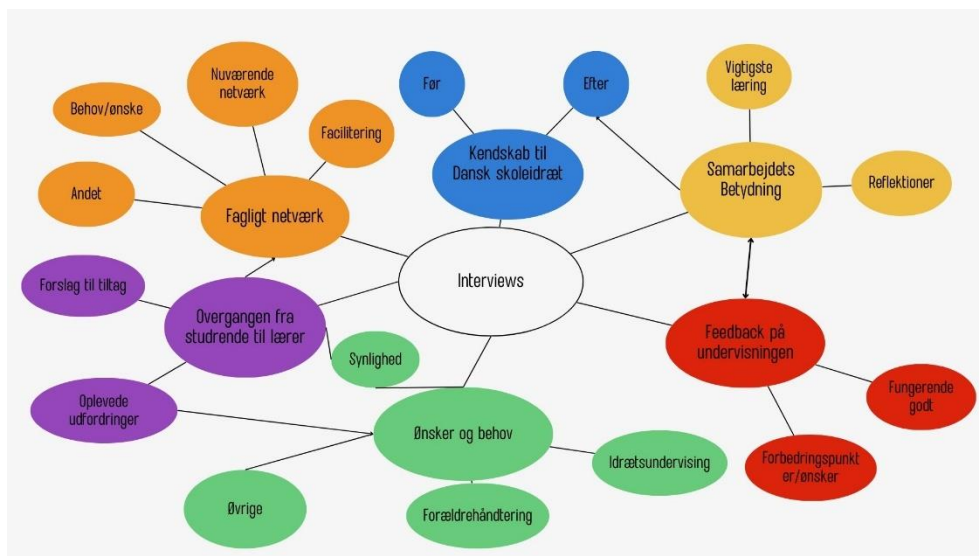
Før

Efter

Vigtigste læring

Nuværende netværk

Behov/ønske

Facilitering

Kendskab til Dansk skoleidræt

Samarbejdets Betydning

Reflektioner

Andet

Fagligt netværk

Forslag til tiltag

Interviews

Overgangen fra studrende til lærer

Synlighed

Feedback på undervisningen

Oplevede udfordringer

Fungerende godt

Ønsker og behov

Idrætsundervising

Forbedringspunkter/ønsker

Øvrige

Forældrehåndtering